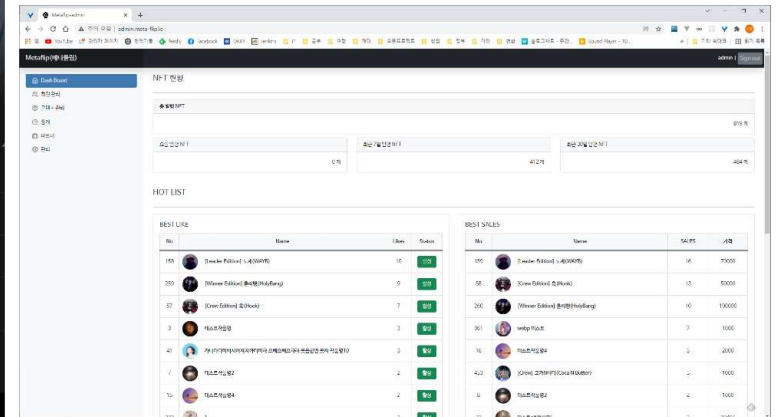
Metaflip(메타플립)
admin | Sign out

Dash Board
회원관리
거래 • 관리
통계
게시판
관리

NFT 현황

총 발행 NFT
819개

최근 일간 NFT
0개

최근 7일간 NFT
412개

최근 30일간 NFT
464개

HOT LIST

BEST LIKE

| No | | Name | likes | Status |
|---|---|---|---|---|
| 155 | | [Leader Edition] 노래(WAYB) | 16 | 판매 |
| 250 | | [Winner Edition] 홀리뱅(HolyBang) | 9 | 활성 |
| 57 | | [Crew Edition] 훅(Hook) | 7 | 활성 |
| 3 | | 테스트컨텐 | 3 | 활성 |
| 41 | | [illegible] | 3 | 활성 |
| 7 | | 테스트작성품2 | 2 | 활성 |
| 15 | | 테스트작성품4 | 2 | 활성 |

BEST SALES

| No | | Name | SALES | 가격 |
|---|---|---|---|---|
| 155 | | [Leader Edition] 노래(WAYB) | 16 | 70000 |
| 58 | | [Crew Edition] 훅(Hook) | 13 | 50000 |
| 250 | | [Winner Edition] 홀리뱅(HolyBang) | 10 | 100000 |
| 361 | | webp 테스트 | 7 | 1000 |
| 16 | | 테스트작성품4 | 3 | 2000 |
| 453 | | [Crew] 코카N버터(Coca N Butter) | 3 | 1000 |
| 6 | | 테스트작성품2 | 2 | 1000 |